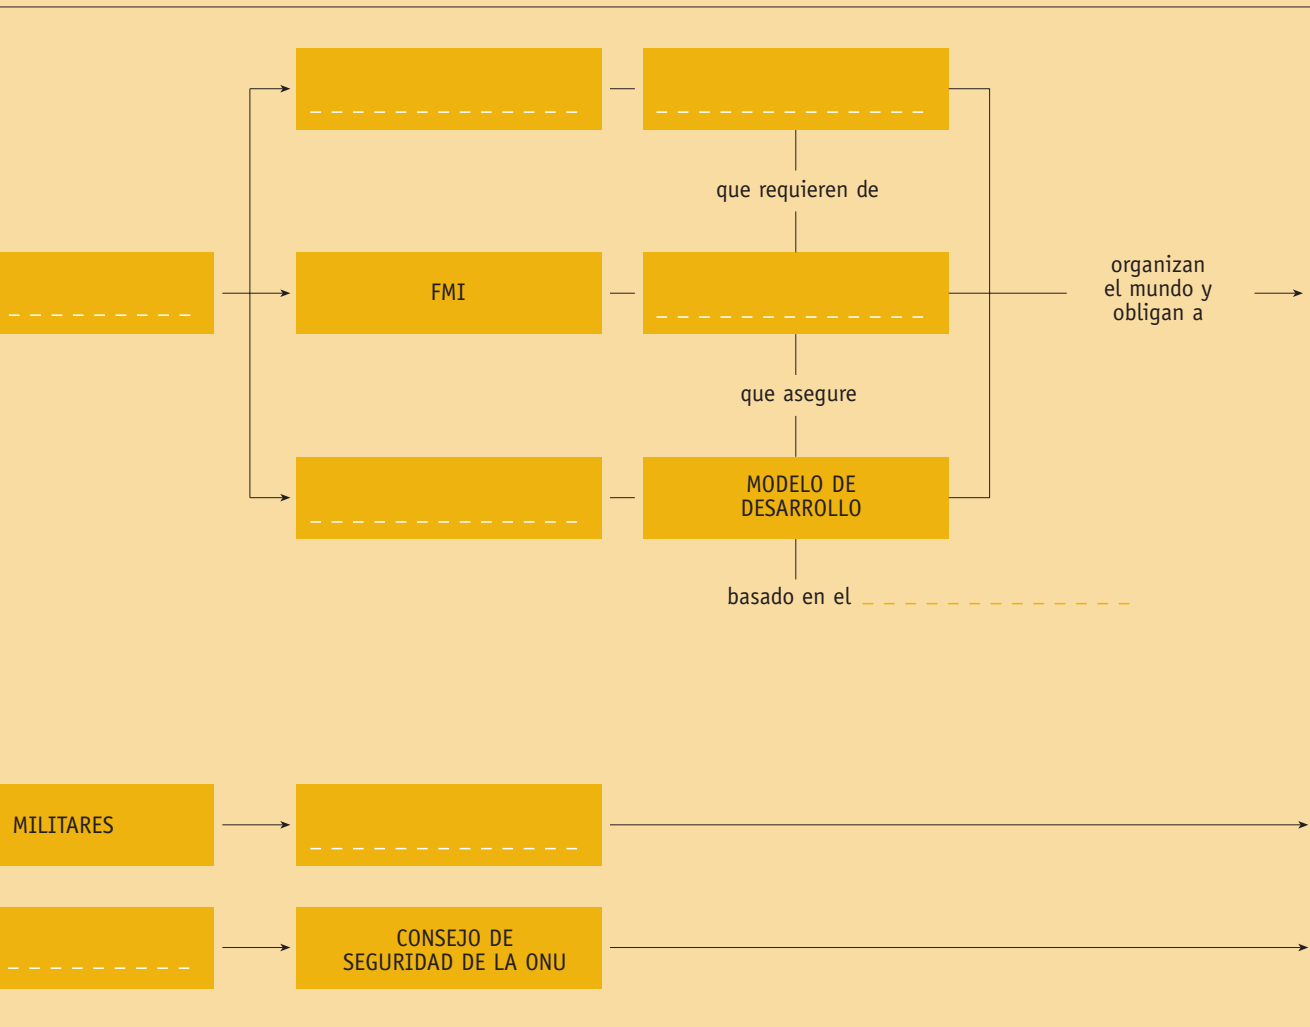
_ _ _ _ _ _ _ _ _ _ _ _ _

_ _ _ _ _ _ _ _ _ _ _ _ _

que requieren de

_ _ _ _ _ _ _ _ _

FMI

_ _ _ _ _ _ _ _ _ _ _ _ _

organizan el mundo y obligan a

que asegure

_ _ _ _ _ _ _ _ _ _ _ _ _

MODELO DE DESARROLLO

basado en el _ _ _ _ _ _ _ _ _ _ _ _ _

MILITARES

_ _ _ _ _ _ _ _ _ _ _ _ _

_ _ _ _ _ _ _ _ _

CONSEJO DE SEGURIDAD DE LA ONU